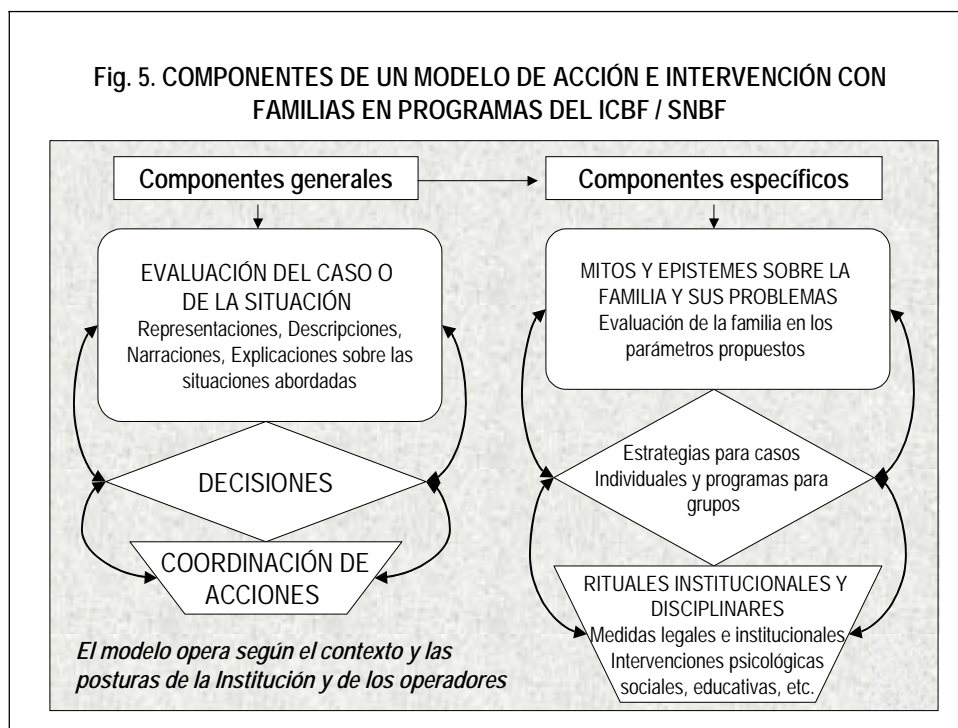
Fig. 5. COMPONENTES DE UN MODELO DE ACCIÓN E INTERVENCIÓN CON FAMILIAS EN PROGRAMAS DEL ICBF / SNBF

Componentes generales

Componentes específicos

EVALUACIÓN DEL CASO O DE LA SITUACIÓN
Representaciones, Descripciones, Narraciones, Explicaciones sobre las situaciones abordadas

DECISIONES

COORDINACIÓN DE ACCIONES

MITOS Y EPISTEMES SOBRE LA FAMILIA Y SUS PROBLEMAS
Evaluación de la familia en los parámetros propuestos

Estrategias para casos Individuales y programas para grupos

RITUALES INSTITUCIONALES Y DISCIPLINARES
Medidas legales e institucionales
Intervenciones psicológicas sociales, educativas, etc.

El modelo opera según el contexto y las posturas de la Institución y de los operadores